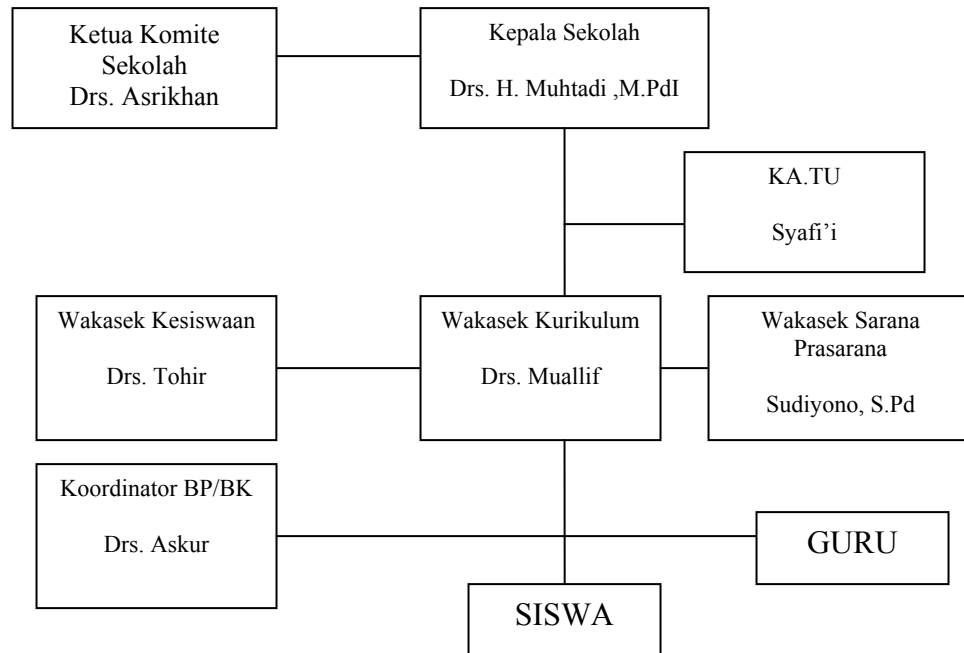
Ketua Komite Sekolah
Drs. Asrikhan

Kepala Sekolah
Drs. H. Muhtadi ,M.PdI

KA.TU
Syafi'i

Wakasek Kesiswaan
Drs. Tohir

Wakasek Kurikulum
Drs. Muallif

Wakasek Sarana Prasarana
Sudiyono, S.Pd

Koordinator BP/BK
Drs. Askur

GURU

SISWA